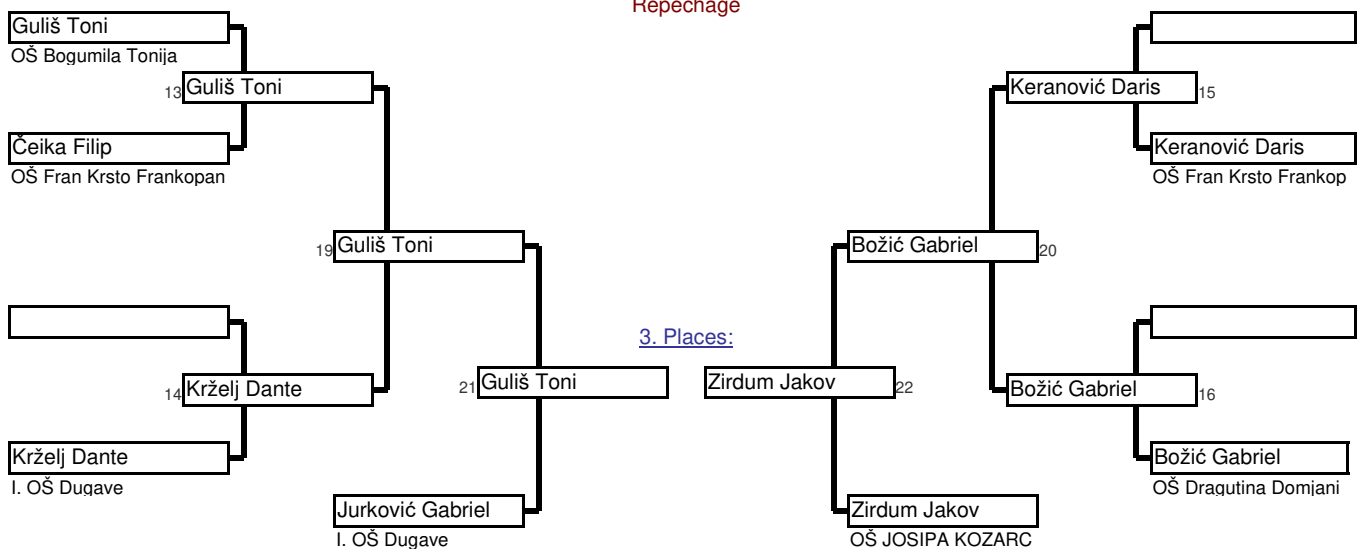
Repechage

Guliš Toni
OŠ Bogumila Tonija
13 Guliš Toni
Čeika Filip
OŠ Fran Krsto Frankopan
19 Guliš Toni
14 Krželj Dante
Krželj Dante
I. OŠ Dugave
21 Guliš Toni
Jurković Gabriel
I. OŠ Dugave

3. Places:

Zirdum Jakov 22
Zirdum Jakov
OŠ JOSIPA KOZARC

Keranović Daris 15
Keranović Daris
OŠ Fran Krsto Frankop
Božić Gabriel 20
Božić Gabriel 16
Božić Gabriel
OŠ Dragutina Domjani